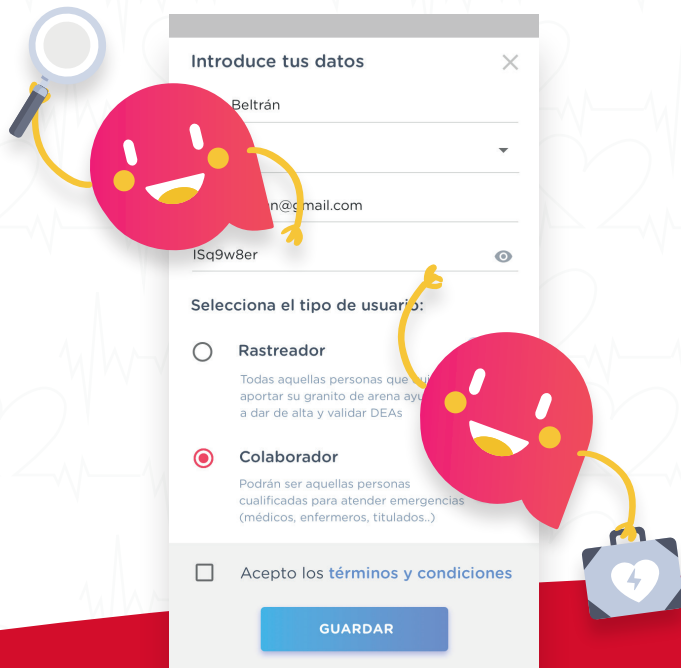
Introduce tus datos

Beltrán

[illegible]n@gmail.com

lSq9w8er

Selecciona el tipo de usuario:

Rastreador

Todas aquellas personas que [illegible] aportar su granito de arena ayu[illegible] a dar de alta y validar DEAs

Colaborador

Podrán ser aquellas personas cualificadas para atender emergencias (médicos, enfermeros, titulados..)

Acepto los términos y condiciones

GUARDAR